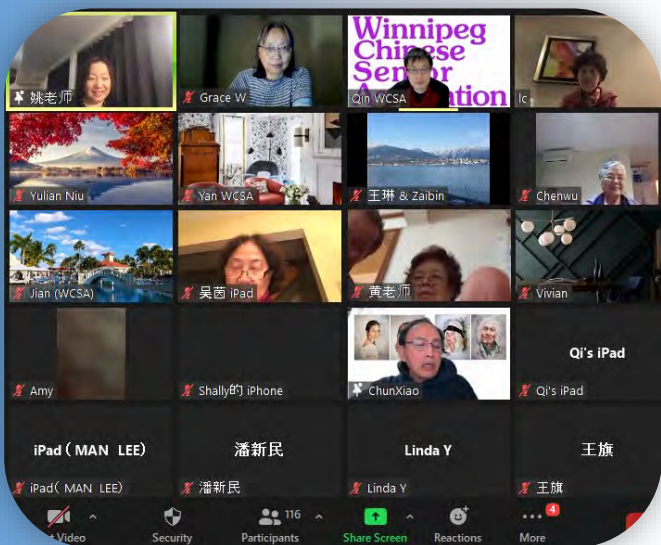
姚老师

Grace W

Winnipeg Chinese Senior Association

Qin WCSA

lc

Yulian Niu

Yan WCSA

王琳 & Zaibin

Chenwu

Jian (WCSA)

吴茵 iPad

黄老师

Vivian

Amy

Shally的 iPhone

ChunXiao

Qi's iPad

Qi's iPad

iPad（MAN LEE）

iPad（MAN LEE）

潘新民

潘新民

Linda Y

Linda Y

王旗

王旗

t Video

Security

116

Participants

Share Screen

Reactions

4

More